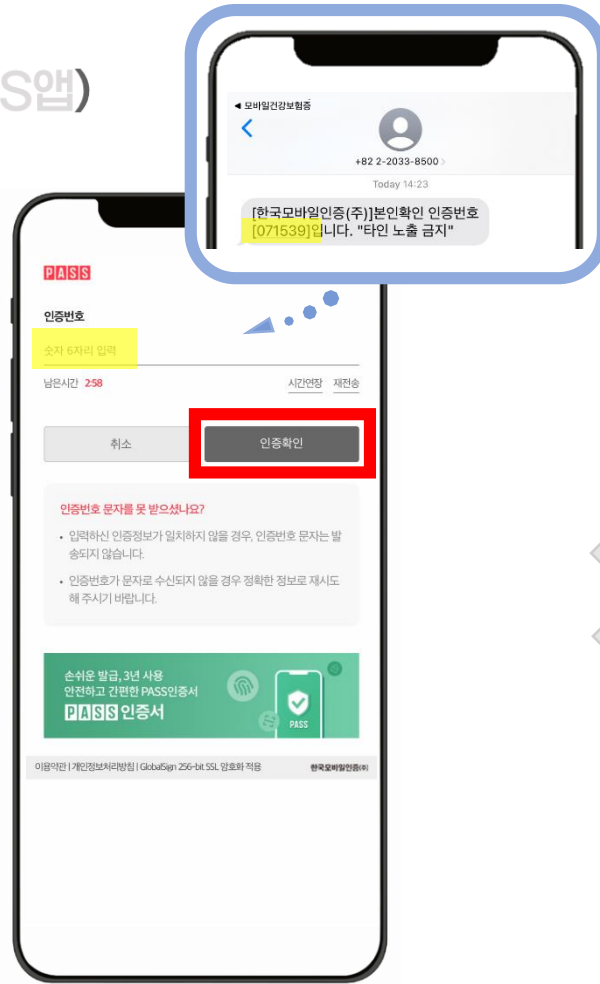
S앱)

◀ 모바일건강보험증

+82 2-2033-8500

Today 14:23

[한국모바일인증(주)]본인확인 인증번호 [071539]입니다. "타인 노출 금지"

PASS

인증번호

숫자 6자리 입력

남은시간 2:58

시간연장 재전송

취소

인증확인

인증번호 문자를 못 받으셨나요?

• 입력하신 인증정보가 일치하지 않을 경우, 인증번호 문자는 발송되지 않습니다.

• 인증번호가 문자로 수신되지 않을 경우 정확한 정보로 재시도 해 주시기 바랍니다.

손쉬운 발급, 3년 사용
안전하고 간편한 PASS인증서
PASS 인증서

PASS

이용약관 | 개인정보처리방침 | GlobalSign 256-bit SSL 암호화 적용

한국모바일인증(주)